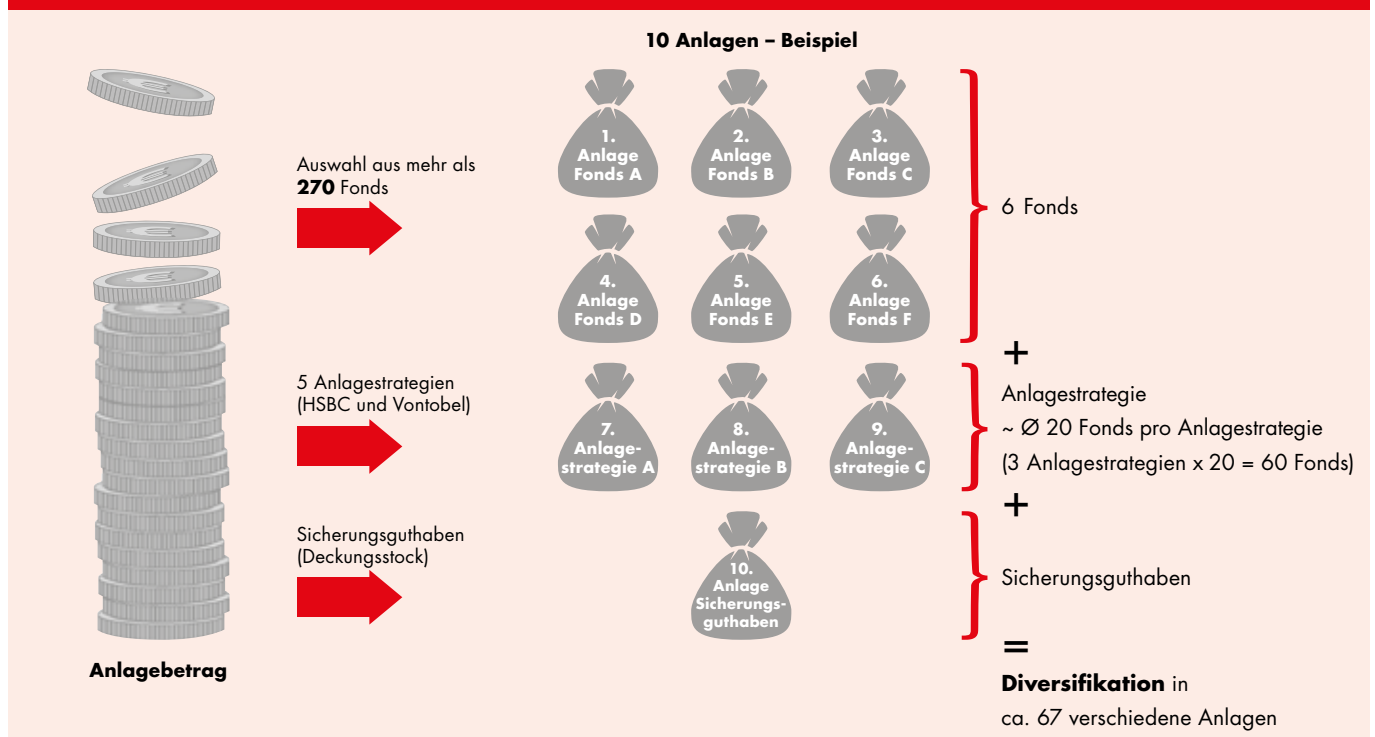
10 Anlagen – Beispiel

Auswahl aus mehr als **270** Fonds

1. Anlage Fonds A

2. Anlage Fonds B

3. Anlage Fonds C

4. Anlage Fonds D

5. Anlage Fonds E

6. Anlage Fonds F

6 Fonds

+

5 Anlagestrategien (HSBC und Vontobel)

7. Anlagestrategie A

8. Anlagestrategie B

9. Anlagestrategie C

Anlagestrategie
~ Ø 20 Fonds pro Anlagestrategie
(3 Anlagestrategien x 20 = 60 Fonds)

+

Sicherungsguthaben (Deckungsstock)

10. Anlage Sicherungsguthaben

Sicherungsguthaben

=

**Diversifikation** in ca. 67 verschiedene Anlagen

Anlagebetrag